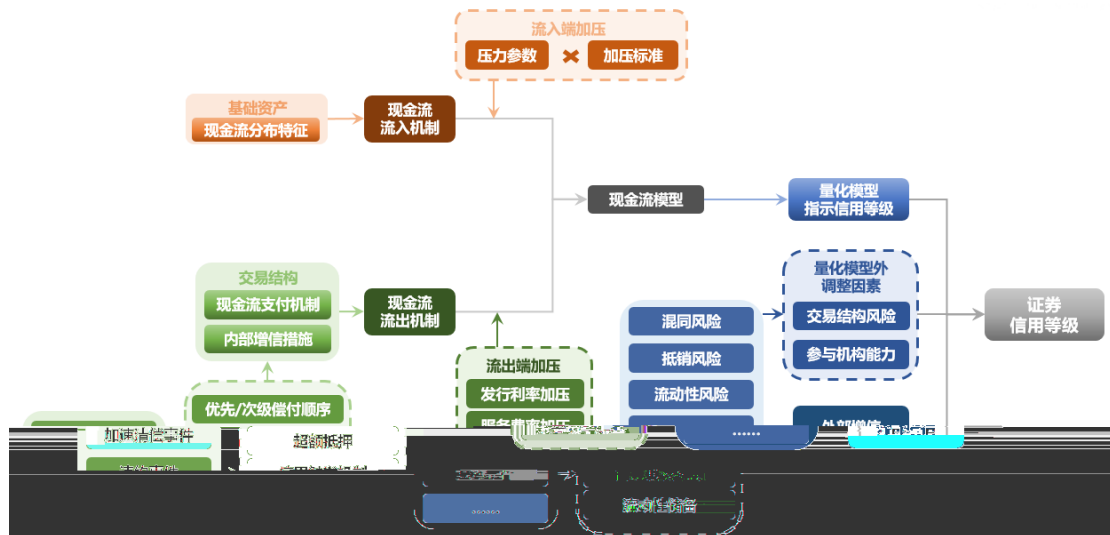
流入端加压
压力参数
加压标准
基础资产
现金流分布特征
现金流
流入机制
现金流模型
量化模型
指示信用等级
交易结构
现金流支付机制
内部增信措施
现金流
流出机制
流出端加压
发行利率加压
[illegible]
混同风险
抵销风险
流动性风险
量化模型外
调整因素
交易结构风险
参与机构能力
证券
信用等级
优先/次级偿付顺序
加速清偿事件
超额抵押
......
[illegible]
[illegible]